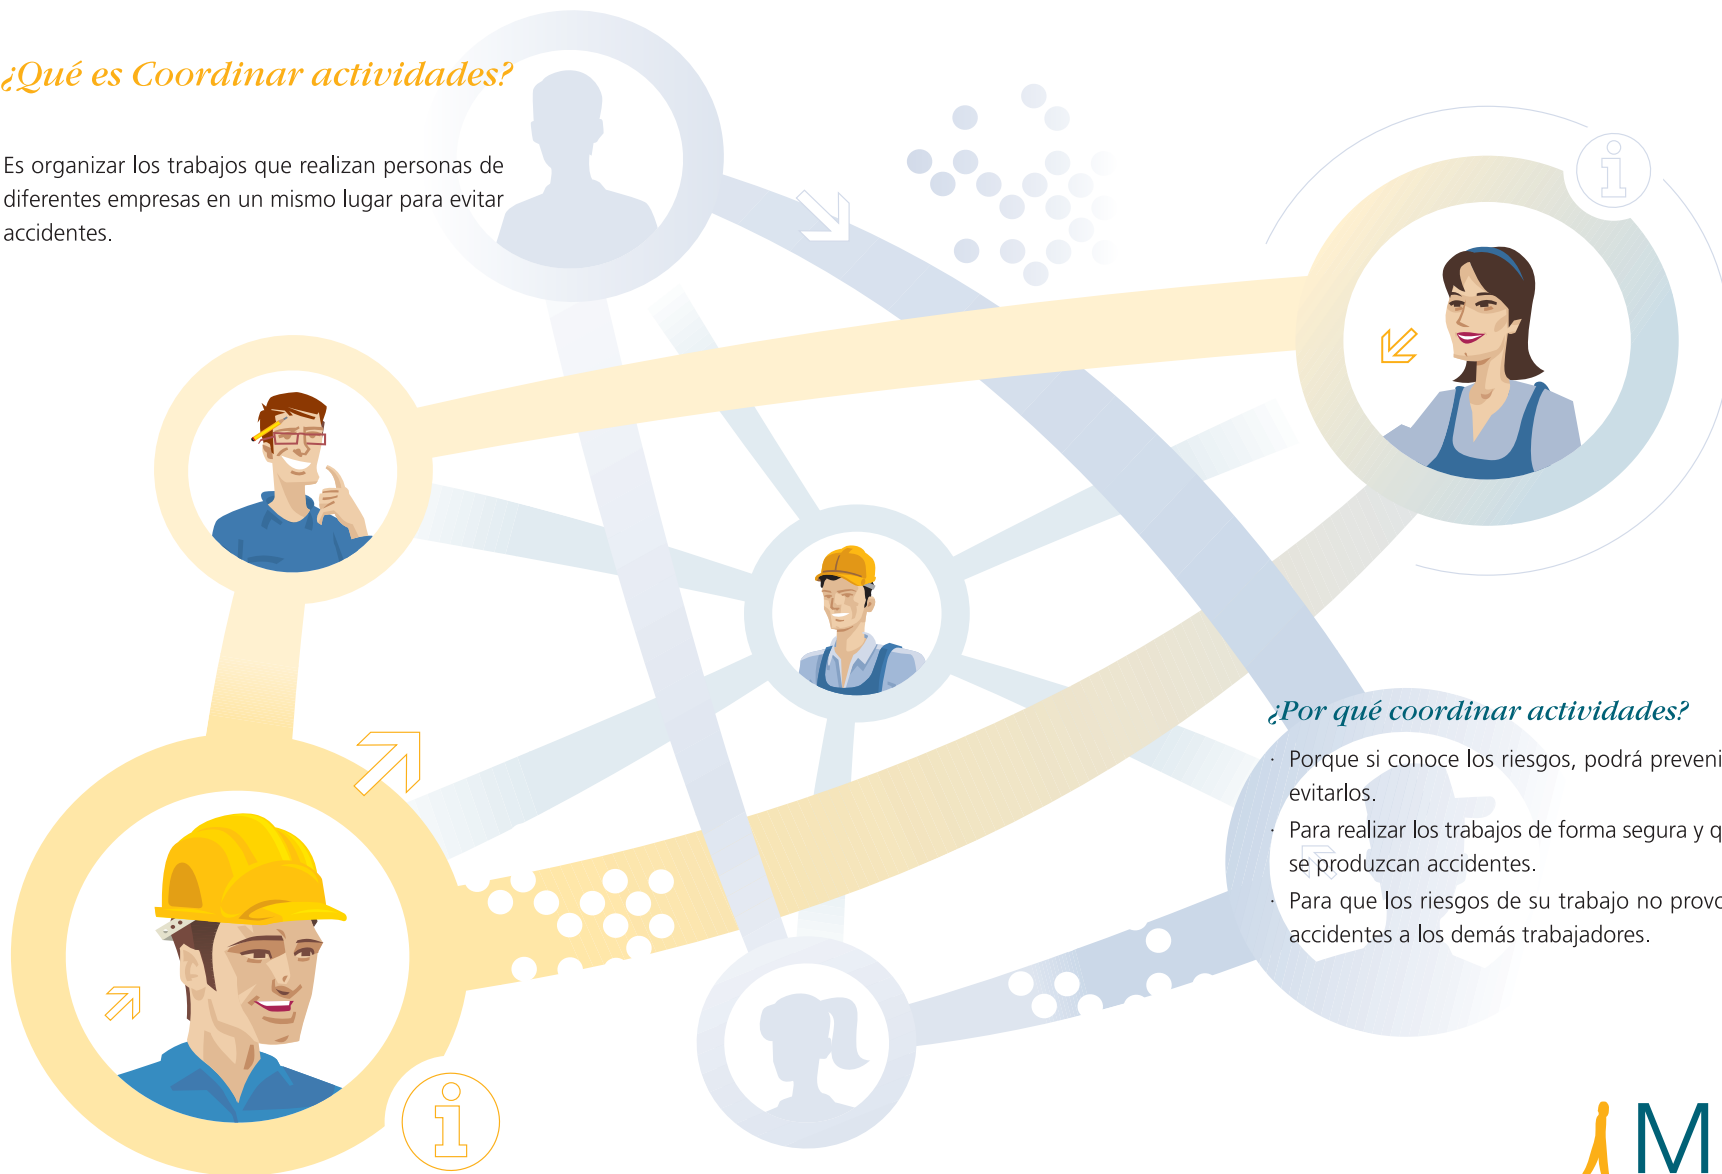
¿Qué es Coordinar actividades?

Es organizar los trabajos que realizan personas de diferentes empresas en un mismo lugar para evitar accidentes.

¿Por qué coordinar actividades?

· Porque si conoce los riesgos, podrá preveni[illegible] evitarlos.
· Para realizar los trabajos de forma segura y q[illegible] se produzcan accidentes.
· Para que los riesgos de su trabajo no provo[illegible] accidentes a los demás trabajadores.

M